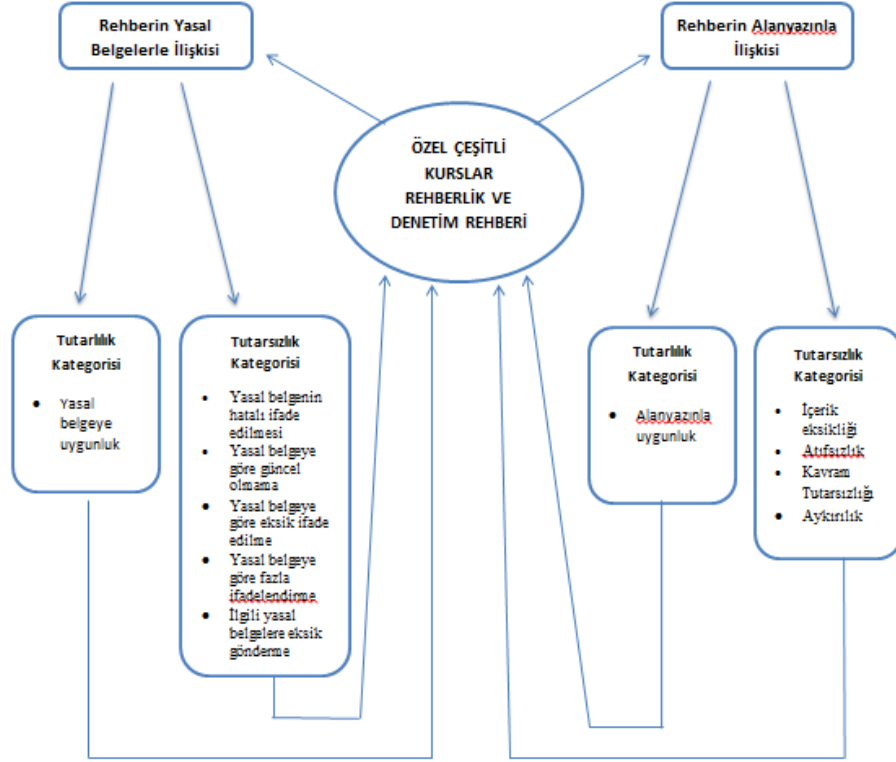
Rehberin Yasal Belgelerle İlişkisi

Rehberin Alanyazınla İlişkisi

ÖZEL ÇEŞİTLİ KURSLAR REHBERLİK VE DENETİM REHBERİ

Tutarlılık Kategorisi
- Yasal belgeye uygunluk

Tutarsızlık Kategorisi
- Yasal belgenin hatalı ifade edilmesi
- Yasal belgeye göre güncel olmama
- Yasal belgeye göre eksik ifade edilme
- Yasal belgeye göre fazla ifadelendirme
- İlgili yasal belgelere eksik gönderme

Tutarlılık Kategorisi
- Alanyazınla uygunluk

Tutarsızlık Kategorisi
- İçerik eksikliği
- Atıfsızlık
- Kavram Tutarsızlığı
- Aykırılık